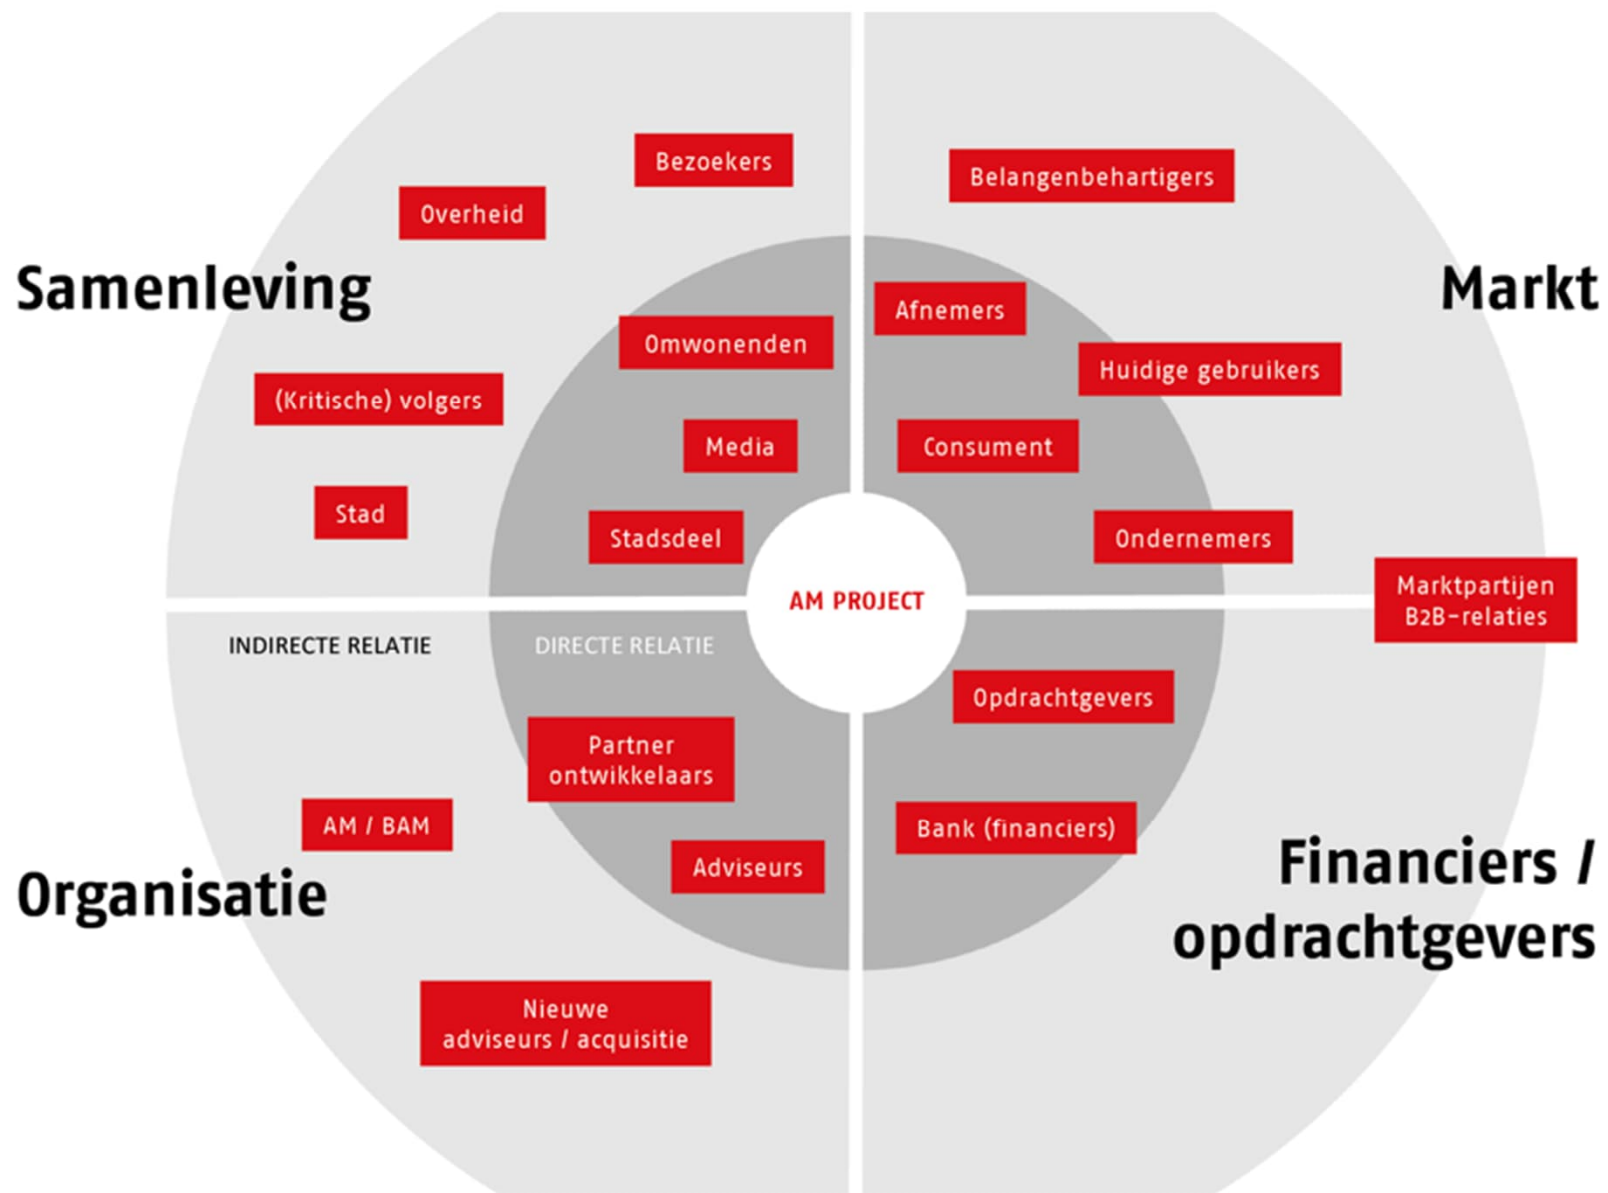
Bezoekers

Overheid

Belangenbehartigers

Samenleving

Markt

Afnemers

Omwonenden

Huidige gebruikers

(Kritische) volgers

Media

Consument

Stad

Stadsdeel

Ondernemers

AM PROJECT

Marktpartijen B2B-relaties

INDIRECTE RELATIE

DIRECTE RELATIE

Opdrachtgevers

Partner ontwikkelaars

AM / BAM

Bank (financiers)

Adviseurs

Organisatie

Financiers / opdrachtgevers

Nieuwe adviseurs / acquisitie